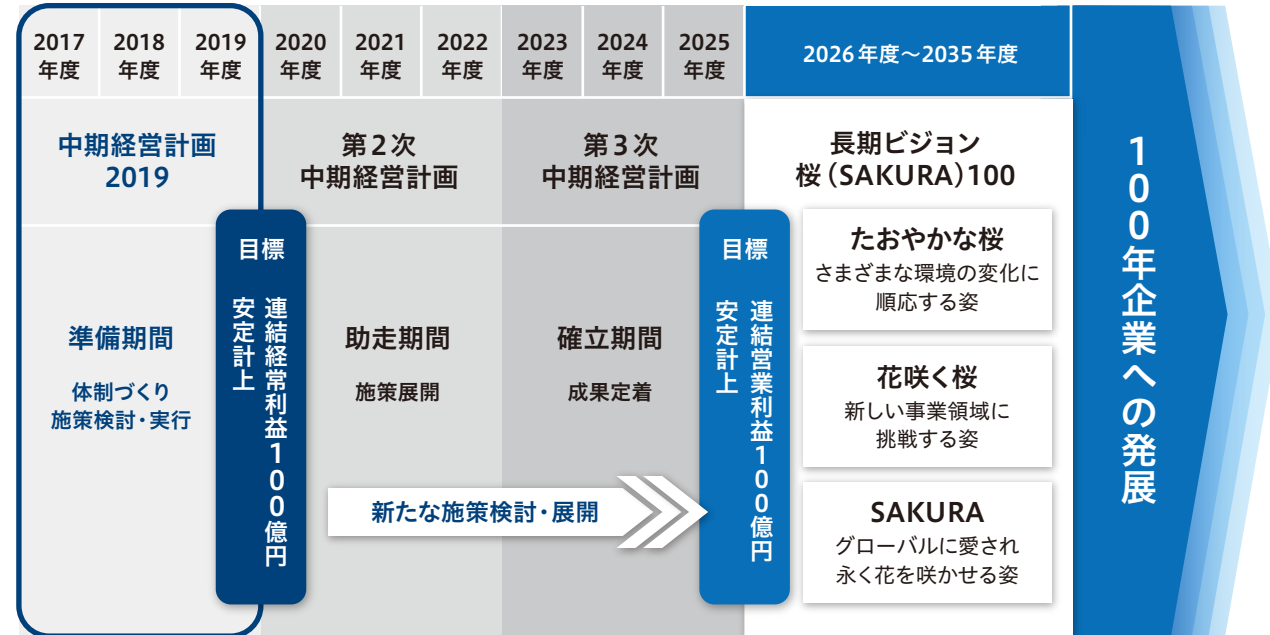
2017年度 2018年度 2019年度 2020年度 2021年度 2022年度 2023年度 2024年度 2025年度 2026年度～2035年度

中期経営計画2019

準備期間

体制づくり
施策検討・実行

目標

連結経常利益100億円
安定計上

第2次中期経営計画

助走期間

施策展開

第3次中期経営計画

確立期間

成果定着

新たな施策検討・展開

目標

連結営業利益100億円
安定計上

長期ビジョン
桜（SAKURA）100

たおやかな桜
さまざまな環境の変化に順応する姿

花咲く桜
新しい事業領域に挑戦する姿

SAKURA
グローバルに愛され永く花を咲かせる姿

100年企業への発展